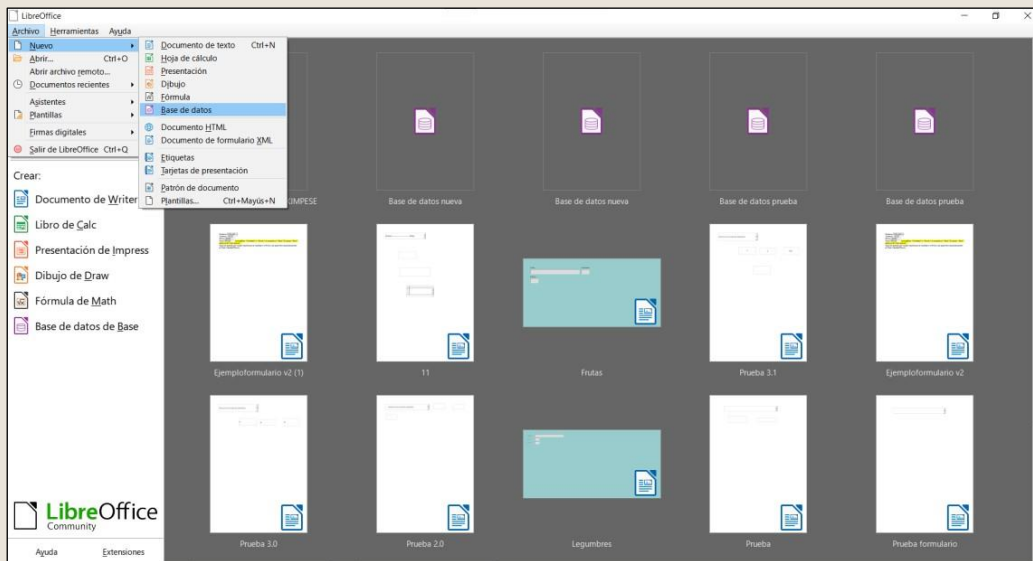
LibreOffice

Archivo Herramientas Ayuda

Nuevo
Abrir... Ctrl+O
Abrir archivo remoto...
Documentos recientes
Asistentes
Plantillas
Firmas digitales
Salir de LibreOffice Ctrl+Q

Documento de texto Ctrl+N
Hoja de cálculo
Presentación
Dibujo
Fórmula
Base de datos
Documento HTML
Documento de formulario XML
Etiquetas
Tarjetas de presentación
Patrón de documento
Plantillas... Ctrl+Mayús+N

Crear:
Documento de Writer
Libro de Calc
Presentación de Impress
Dibujo de Draw
Fórmula de Math
Base de datos de Base

LibreOffice Community

Ayuda Extensiones

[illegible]MPESE
Base de datos nueva
Base de datos nueva
Base de datos prueba
Base de datos prueba

Ejemploformulario v2 (1)
11
Frutas
Prueba 3.1
Ejemploformulario v2

Prueba 3.0
Prueba 2.0
Legumbres
Prueba
Prueba formulario